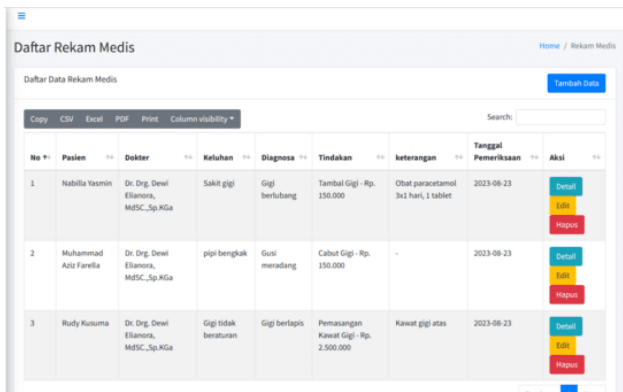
≡

Daftar Rekam Medis

Home / Rekam Medis

Daftar Data Rekam Medis

Tambah Data

Copy CSV Excel PDF Print Column visibility ▾

Search:

| No | Pasien | Dokter | Keluhan | Diagnosa | Tindakan | keterangan | Tanggal Pemeriksaan | Aksi |
|---|---|---|---|---|---|---|---|---|
| 1 | Nabilla Yasmin | Dr. Drg. Dewi Elianora, MdSC.,Sp.KGa | Sakit gigi | Gigi berlubang | Tambal Gigi - Rp. 150.000 | Obat paracetamol 3x1 hari, 1 tablet | 2023-08-23 | Detail Edit Hapus |
| 2 | Muhammad Aziz Farella | Dr. Drg. Dewi Elianora, MdSC.,Sp.KGa | pipi bengkak | Gusi meradang | Cabut Gigi - Rp. 150.000 | - | 2023-08-23 | Detail Edit Hapus |
| 3 | Rudy Kusuma | Dr. Drg. Dewi Elianora, MdSC.,Sp.KGa | Gigi tidak beraturan | Gigi berlapis | Pemasangan Kawat Gigi - Rp. 2.500.000 | Kawat gigi atas | 2023-08-23 | Detail Edit Hapus |